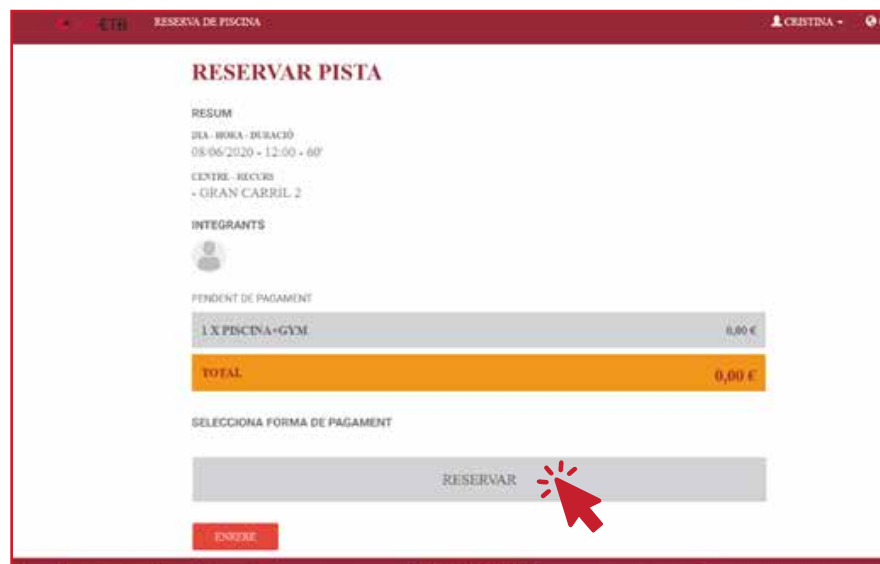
CTB RESERVA DE PISCINA CRISTINA

RESERVAR PISTA

RESUM

DIA - HORA - DURACIÓ
08/06/2020 - 12:00 - 60'

CENTRE - RECURS
- GRAN CARRIL 2

INTEGRANTS

PENDENT DE PAGAMENT

| 1 X PISCINA+GYM | 0,00 € |
|---|---|
| TOTAL | 0,00 € |

SELECCIONA FORMA DE PAGAMENT

RESERVAR

ENRERE